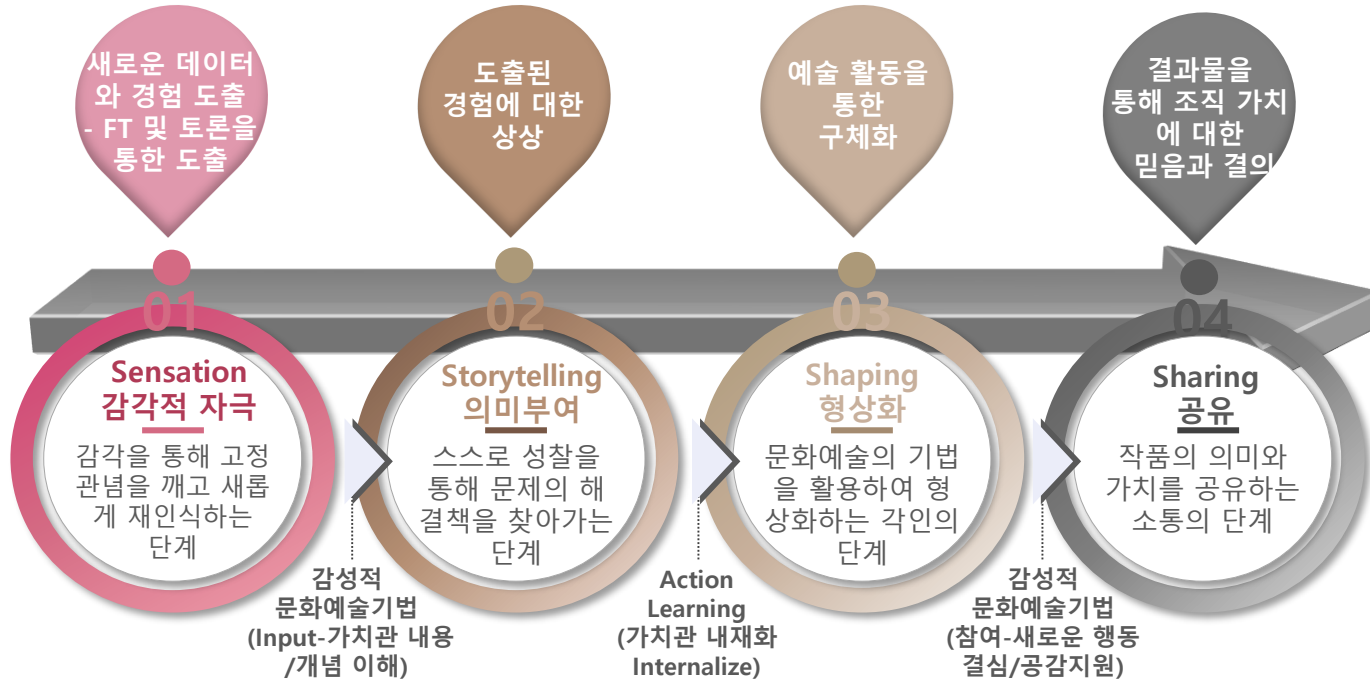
새로운 데이터와 경험 도출 - FT 및 토론을 통한 도출

도출된 경험에 대한 상상

예술 활동을 통한 구체화

결과물을 통해 조직 가치에 대한 믿음과 결의

01

Sensation
감각적 자극

감각을 통해 고정관념을 깨고 새롭게 재인식하는 단계

02

Storytelling
의미부여

스스로 성찰을 통해 문제의 해결책을 찾아가는 단계

03

Shaping
형상화

문화예술의 기법을 활용하여 형상화하는 각인의 단계

04

Sharing
공유

작품의 의미와 가치를 공유하는 소통의 단계

감성적
문화예술기법
(Input-가치관 내용
/개념 이해)

Action
Learning
(가치관 내재화
Internalize)

감성적
문화예술기법
(참여-새로운 행동
결심/공감지원)